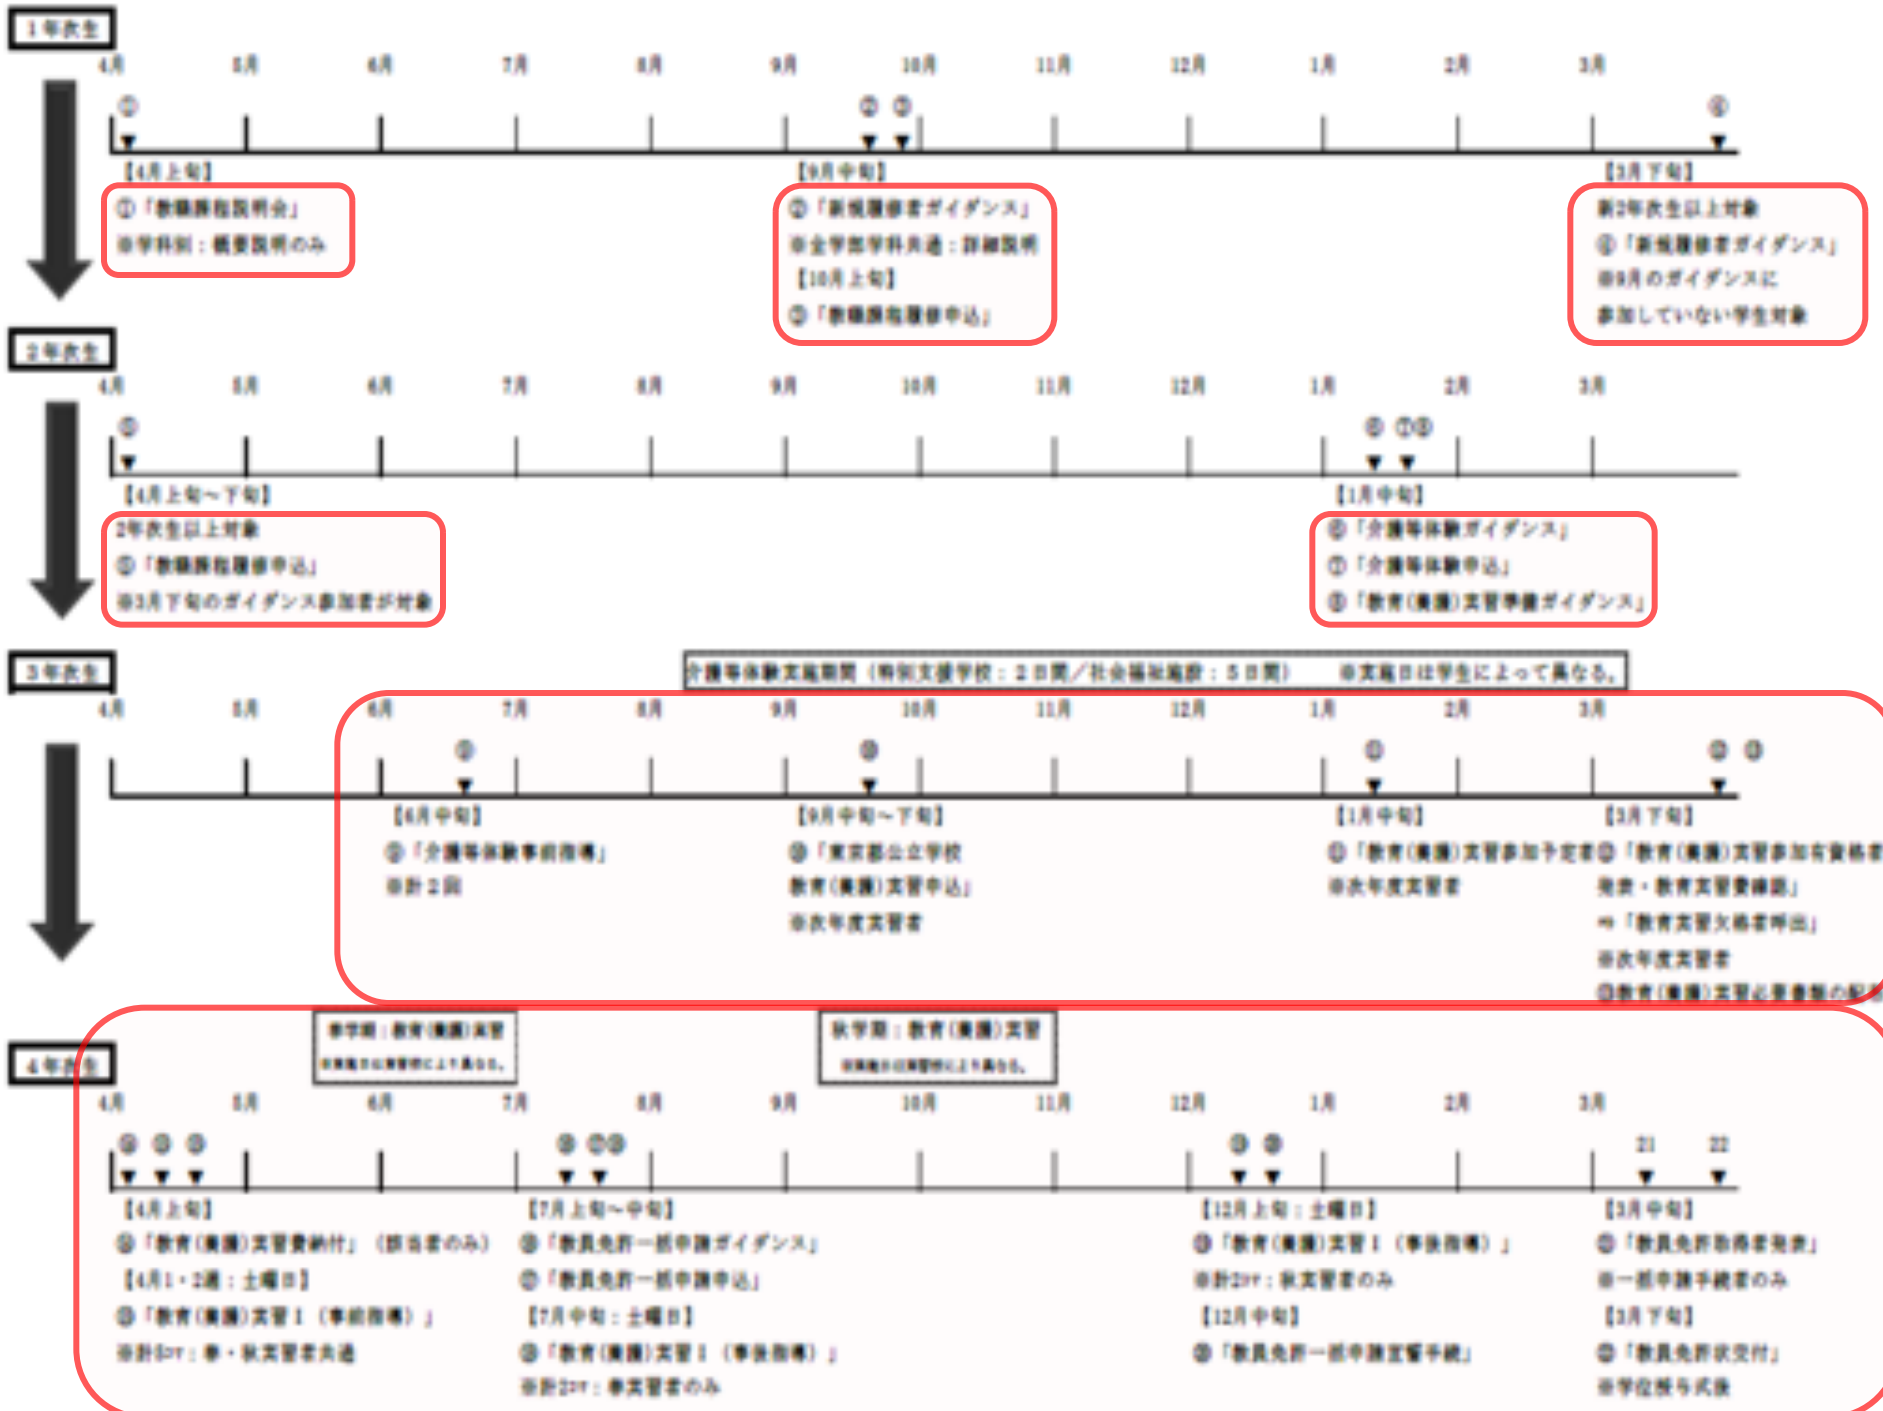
1年次生

4月 5月 6月 7月 8月 9月 10月 11月 12月 1月 2月 3月

①

② ③

④

【4月上旬】
①「教職課程説明会」
※学科別：概要説明のみ

【9月中旬】
②「新規履修者ガイダンス」
※全学部学科共通：詳細説明
【10月上旬】
③「教職課程履修申込」

【3月下旬】
新2年次生以上対象
④「新規履修者ガイダンス」
※9月のガイダンスに
参加していない学生対象

2年次生

4月 5月 6月 7月 8月 9月 10月 11月 12月 1月 2月 3月

⑤

⑥ ⑦⑧

【4月上旬～下旬】
2年次生以上対象
⑤「教職課程履修申込」
※3月下旬のガイダンス参加者が対象

【1月中旬】
⑥「介護等体験ガイダンス」
⑦「介護等体験申込」
⑧「教育(養護)実習準備ガイダンス」

3年次生

介護等体験実施期間（特別支援学校：2日間／社会福祉施設：5日間） ※実施日は学生によって異なる。

4月 5月 6月 7月 8月 9月 10月 11月 12月 1月 2月 3月

⑨

⑩

⑪

⑫ ⑬

【6月中旬】
⑨「介護等体験事前指導」
※計2回

【9月中旬～下旬】
⑩「東京都公立学校
教育(養護)実習申込」
※次年度実習者

【1月中旬】
⑪「教育(養護)実習参加予定者
※次年度実習者

【3月下旬】
⑫「教育(養護)実習参加有資格者
発表・教育実習費納入」
⇒「教育実習欠格者呼出」
※次年度実習者
⑬教育(養護)実習必要書類の配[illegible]

4年次生

春学期：教育(養護)実習
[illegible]

秋学期：教育(養護)実習
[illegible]

4月 5月 6月 7月 8月 9月 10月 11月 12月 1月 2月 3月

⑭ ⑮ ⑯

⑰ ⑱⑲

⑳ ⑳

21

22

【4月上旬】
⑭「教育(養護)実習費納付」（該当者のみ）
【4月1・2週：土曜日】
⑮「教育(養護)実習Ⅰ（事前指導）」
※計3コマ：春・秋実習者共通

【7月上旬～中旬】
⑰「教員免許一括申請ガイダンス」
⑱「教員免許一括申請申込」
【7月中旬：土曜日】
⑲「教育(養護)実習Ⅰ（事後指導）」
※計2コマ：春実習者のみ

【12月上旬：土曜日】
⑳「教育(養護)実習Ⅰ（事後指導）」
※計2コマ：秋実習者のみ
【12月中旬】
⑳「教員免許一括申請書類手続」

【3月中旬】
㉑「教員免許取得者発表」
※一括申請手続者のみ
【3月下旬】
㉒「教員免許状交付」
※学位授与式後